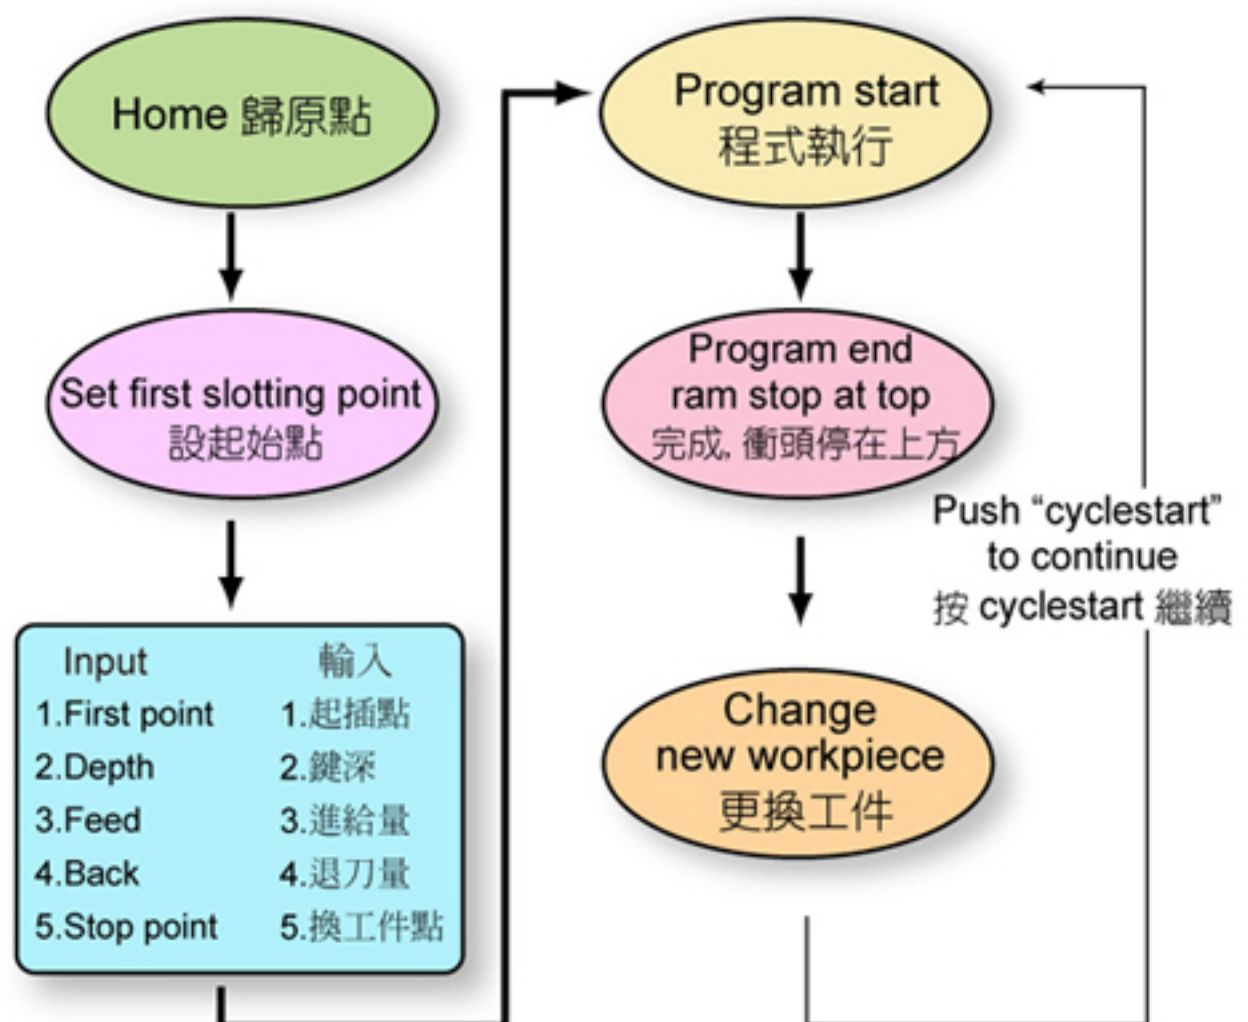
Home 歸原點

Set first slotting point
設起始點

| Input | 輸入 |
|---|---|
| 1.First point | 1.起插點 |
| 2.Depth | 2.鍵深 |
| 3.Feed | 3.進給量 |
| 4.Back | 4.退刀量 |
| 5.Stop point | 5.換工件點 |

Program start
程式執行

Program end
ram stop at top
完成, 衝頭停在上方

Push “cyclestart” to continue
按 cyclestart 繼續

Change
new workpiece
更換工件